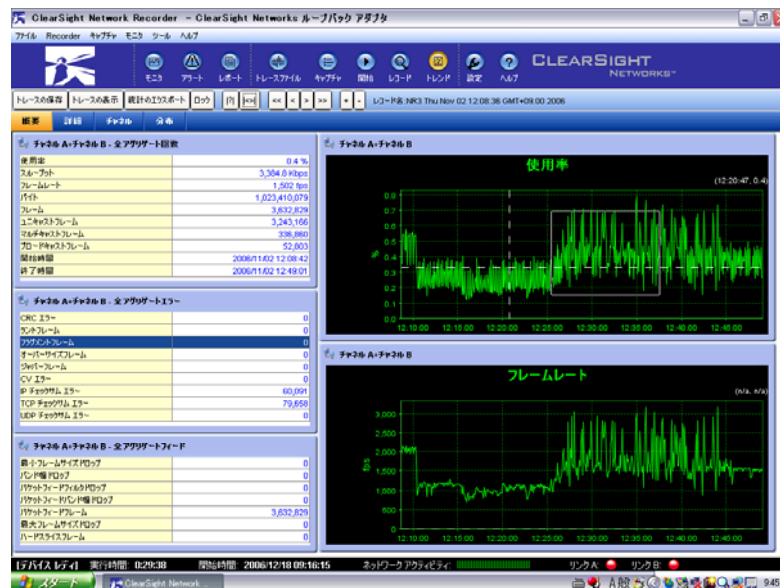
ClearSight Network Recorder - ClearSight Networks ループバック アダプタ

ファイル Recorder キャプチャ モニタ ツール ヘルプ

モニタ アラート レポート トレースファイル キャプチャ 開始 レコード トレンド 設定 ヘルプ

CLEARSIGHT NETWORKS™

トレースの保存 トレースの表示 統計のエクスポート ロック

レコード名:NR3 Thu Nov 02 12:08:36 GMT+09:00 2006

概要 詳細 チャネル 分布

チャネル A+チャネル B - 全アグリゲート回数

| | |
|---|---|
| 使用率 | 0.4 % |
| スループット | 3,384.8 Kbps |
| フレームレート | 1,502 fps |
| バイト | 1,023,410,079 |
| フレーム | 3,632,829 |
| ユニキャストフレーム | 3,243,166 |
| マルチキャストフレーム | 336,860 |
| ブロードキャストフレーム | 52,803 |
| 開始時間 | 2006/11/02 12:08:42 |
| 終了時間 | 2006/11/02 12:49:01 |

チャネル A+チャネル B - 全アグリゲートエラー

| | |
|---|---|
| CRC エラー | 0 |
| ラントフレーム | 0 |
| フラグメントフレーム | 0 |
| オーバーサイズフレーム | 0 |
| ジャバーフレーム | 0 |
| CV エラー | 0 |
| IP チェックサム エラー | 60,091 |
| TCP チェックサム エラー | 79,658 |
| UDP チェックサム エラー | 0 |

チャネル A+チャネル B - 全アグリゲートフィード

| | |
|---|---|
| 最小フレームサイズドロップ | 0 |
| バンド幅ドロップ | 0 |
| パケットフィードフィルタドロップ | 0 |
| パケットフィードバンド幅ドロップ | 0 |
| パケットフィードフレーム | 3,632,829 |
| 最大フレームサイズドロップ | 0 |
| ハードスライスフレーム | 0 |

チャネル A+チャネル B

使用率

(12:20:47, 0.4)

%

0.9 0.8 0.7 0.6 0.5 0.4 0.3 0.2 0.1 0.0

12:10:00 12:15:00 12:20:00 12:25:00 12:30:00 12:35:00 12:40:00 12:45:00

チャネル A+チャネル B

フレームレート

(n/a, n/a)

fps

3,000 2,500 2,000 1,500 1,000 500 0

12:10:00 12:15:00 12:20:00 12:25:00 12:30:00 12:35:00 12:40:00 12:45:00

[デバイス レディ] 実行時間: 0:29:38 開始時間: 2006/12/18 09:16:15 ネットワーク アクティビティ: リンク A: リンク B:

スタート ClearSight Network ... 9:45